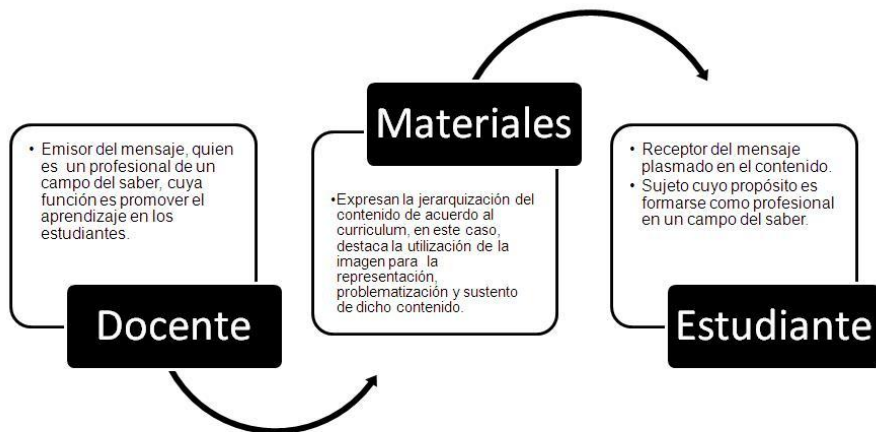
• Emisor del mensaje, quien es un profesional de un campo del saber, cuya función es promover el aprendizaje en los estudiantes.

Docente

Materiales

•Expresan la jerarquización del contenido de acuerdo al curriculum, en este caso, destaca la utilización de la imagen para la representación, problematización y sustento de dicho contenido.

• Receptor del mensaje plasmado en el contenido.
• Sujeto cuyo propósito es formarse como profesional en un campo del saber.

Estudiante